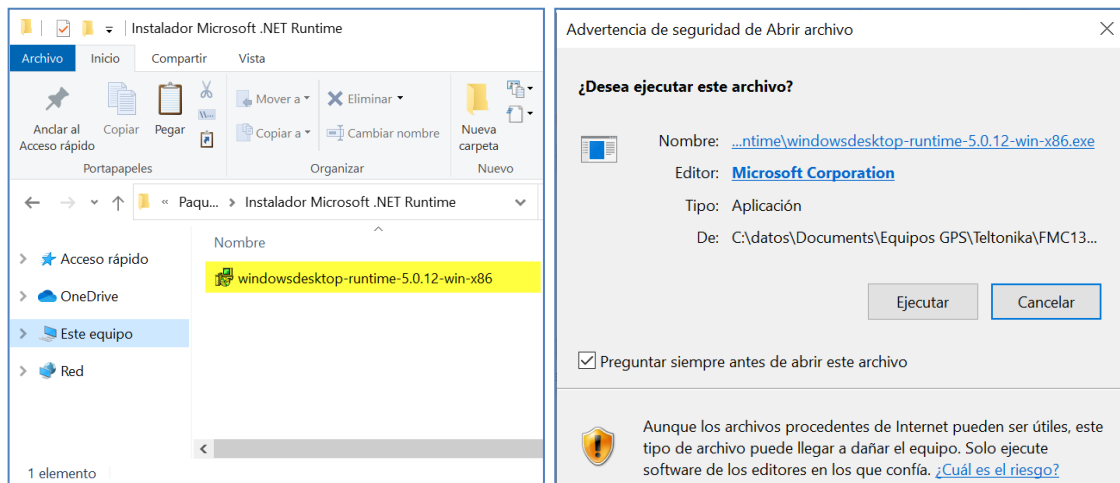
Instalador Microsoft .NET Runtime

Archivo
Inicio
Compartir
Vista

Anclar al Acceso rápido
Copiar
Pegar
Mover a
Copiar a
Eliminar
Cambiar nombre
Nueva carpeta
Portapapeles
Organizar
Nuevo

« Paqu... > Instalador Microsoft .NET Runtime

Nombre
Acceso rápido
OneDrive
Este equipo
Red
windowsdesktop-runtime-5.0.12-win-x86

1 elemento

Advertencia de seguridad de Abrir archivo

¿Desea ejecutar este archivo?

Nombre: ...ntime\windowsdesktop-runtime-5.0.12-win-x86.exe
Editor: Microsoft Corporation
Tipo: Aplicación
De: C:\datos\Documents\Equipos GPS\Teltonika\FMC13...

Ejecutar
Cancelar

Preguntar siempre antes de abrir este archivo

Aunque los archivos procedentes de Internet pueden ser útiles, este tipo de archivo puede llegar a dañar el equipo. Solo ejecute software de los editores en los que confía. ¿Cuál es el riesgo?